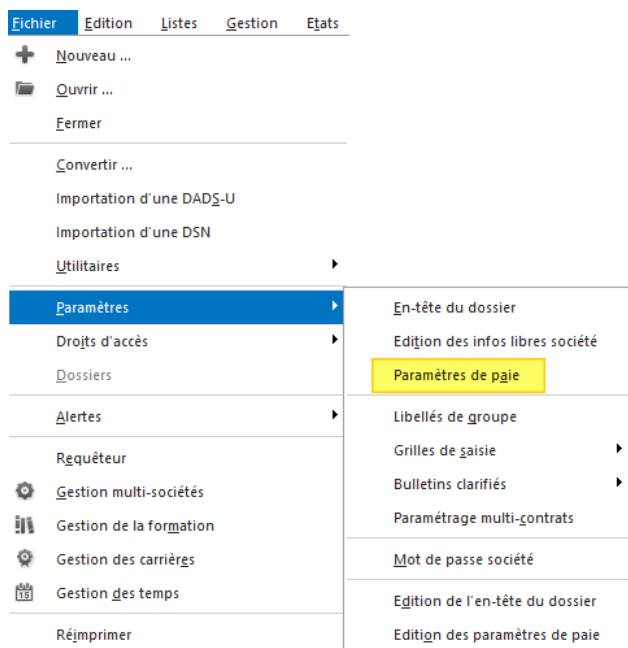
Fichier Edition Listes Gestion Etats

Nouveau ...
Ouvrir ...
Fermer
Convertir ...
Importation d'une DADS-U
Importation d'une DSN
Utilitaires
Paramètres
Droits d'accès
Dossiers
Alertes
Requêteur
Gestion multi-sociétés
Gestion de la formation
Gestion des carrières
Gestion des temps
Réimprimer

En-tête du dossier
Edition des infos libres société
Paramètres de paie
Libellés de groupe
Grilles de saisie
Bulletins clarifiés
Paramétrage multi-contrats
Mot de passe société
Edition de l'en-tête du dossier
Edition des paramètres de paie